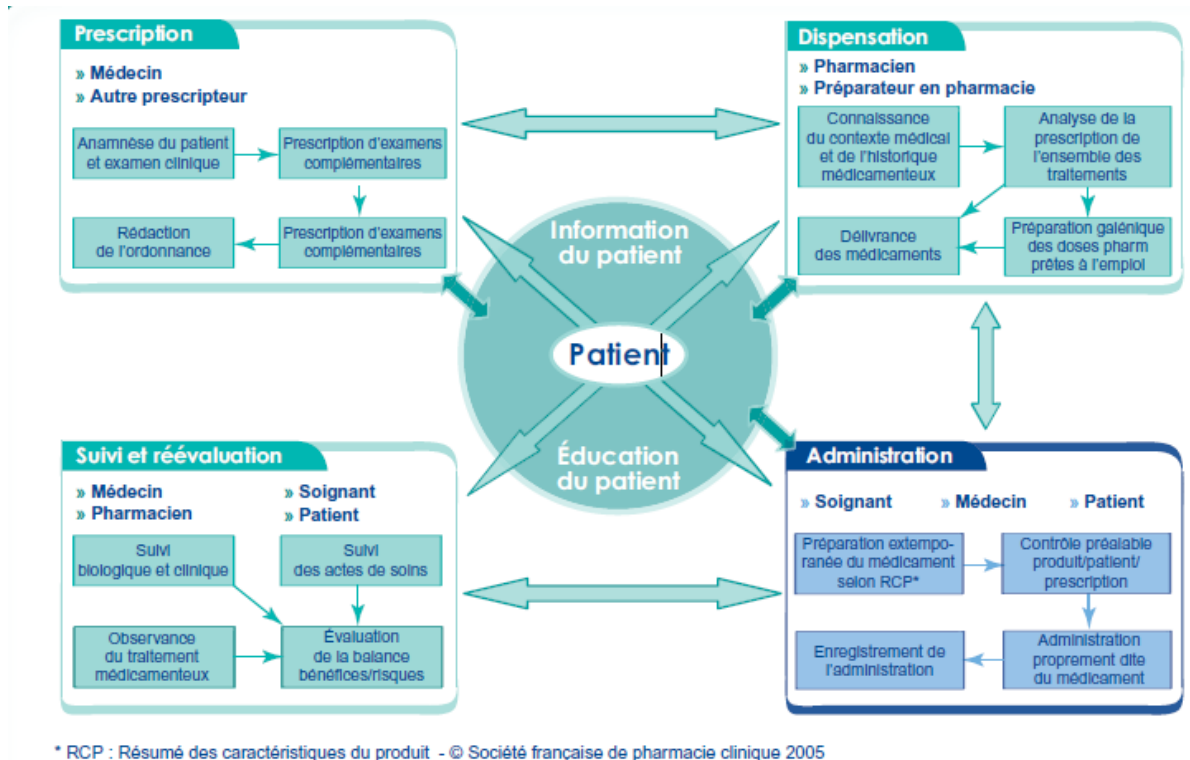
Prescription

» Médecin
» Autre prescripteur

Anamnèse du patient et examen clinique

Prescription d'examens complémentaires

Prescription d'examens complémentaires

Rédaction de l'ordonnance

Dispensation

» Pharmacien
» Préparateur en pharmacie

Connaissance du contexte médical et de l'historique médicamenteux

Analyse de la prescription de l'ensemble des traitements

Délivrance des médicaments

Préparation galénique des doses pharm prêtes à l'emploi

Information du patient

Patient

Éducation du patient

Suivi et réévaluation

» Médecin
» Pharmacien

» Soignant
» Patient

Suivi biologique et clinique

Suivi des actes de soins

Observance du traitement médicamenteux

Évaluation de la balance bénéfices/risques

Administration

» Soignant
» Médecin
» Patient

Préparation extemporanée du médicament selon RCP*

Contrôle préalable produit/patient/ prescription

Enregistrement de l'administration

Administration proprement dite du médicament

* RCP : Résumé des caractéristiques du produit - © Société française de pharmacie clinique 2005